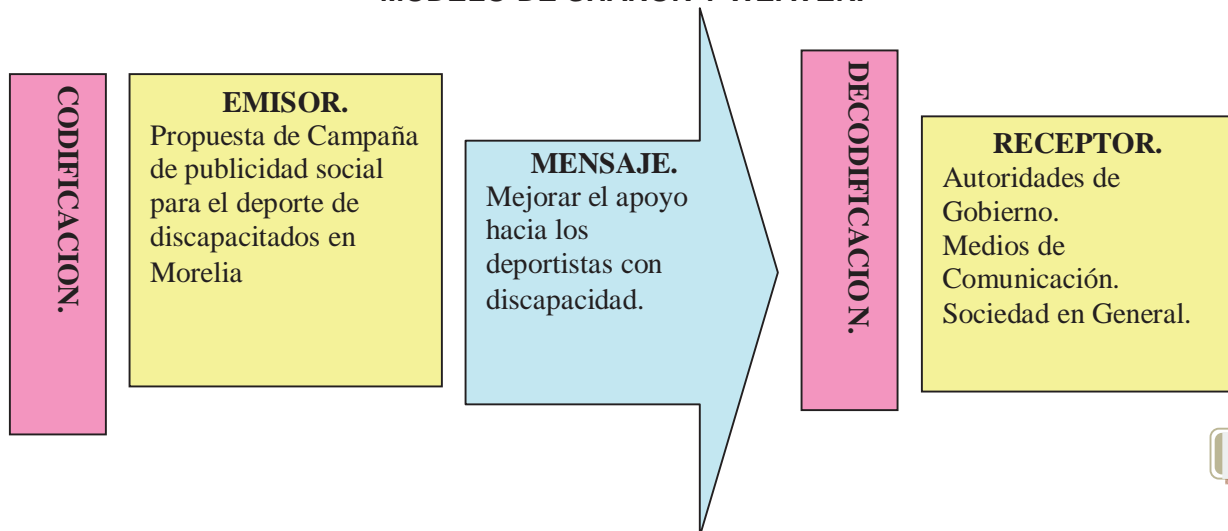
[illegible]

CODIFICACION.

EMISOR.
Propuesta de Campaña de publicidad social para el deporte de discapacitados en Morelia

MENSAJE.
Mejorar el apoyo hacia los deportistas con discapacidad.

DECODIFICACIO N.

RECEPTOR.
Autoridades de Gobierno.
Medios de Comunicación.
Sociedad en General.